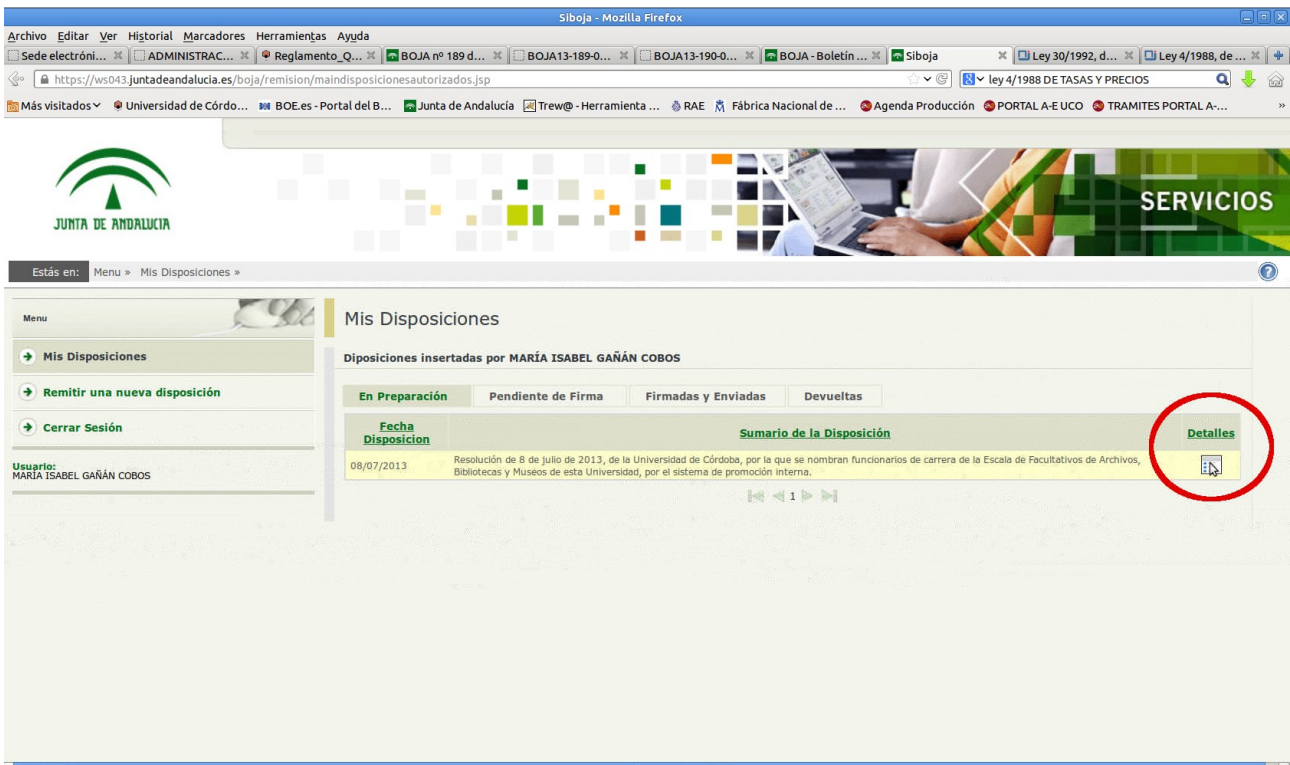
Siboja - Mozilla Firefox

Archivo Editar Ver Historial Marcadores Herramientas Ayuda

Sede electróni... ADMINISTRAC... Reglamento_Q... BOJA nº 189 d... BOJA13-189-0... BOJA13-190-0... BOJA - Boletín ... Siboja Ley 30/1992, d... Ley 4/1988, de ...

https://ws043.juntadeandalucia.es/boja/remision/maindisposicionesautorizados.jsp

ley 4/1988 DE TASAS Y PRECIOS

Más visitados Universidad de Córdo... BOE.es - Portal del B... Junta de Andalucía Trew@ - Herramienta ... RAE Fábrica Nacional de ... Agenda Producción PORTAL A-E UCO TRAMITES PORTAL A-...

JUNTA DE ANDALUCIA

SERVICIOS

Estás en: Menu » Mis Disposiciones »

Menu

Mis Disposiciones

Remitir una nueva disposición

Cerrar Sesión

Usuario:
MARÍA ISABEL GAÑÁN COBOS

Mis Disposiciones

Diposiciones insertadas por MARÍA ISABEL GAÑÁN COBOS

En Preparación | Pendiente de Firma | Firmadas y Enviadas | Devueltas

| Fecha Disposicion | Sumario de la Disposición | Detalles |
|---|---|---|
| 08/07/2013 | Resolución de 8 de julio de 2013, de la Universidad de Córdoba, por la que se nombran funcionarios de carrera de la Escala de Facultativos de Archivos, Bibliotecas y Museos de esta Universidad, por el sistema de promoción interna. | |

1